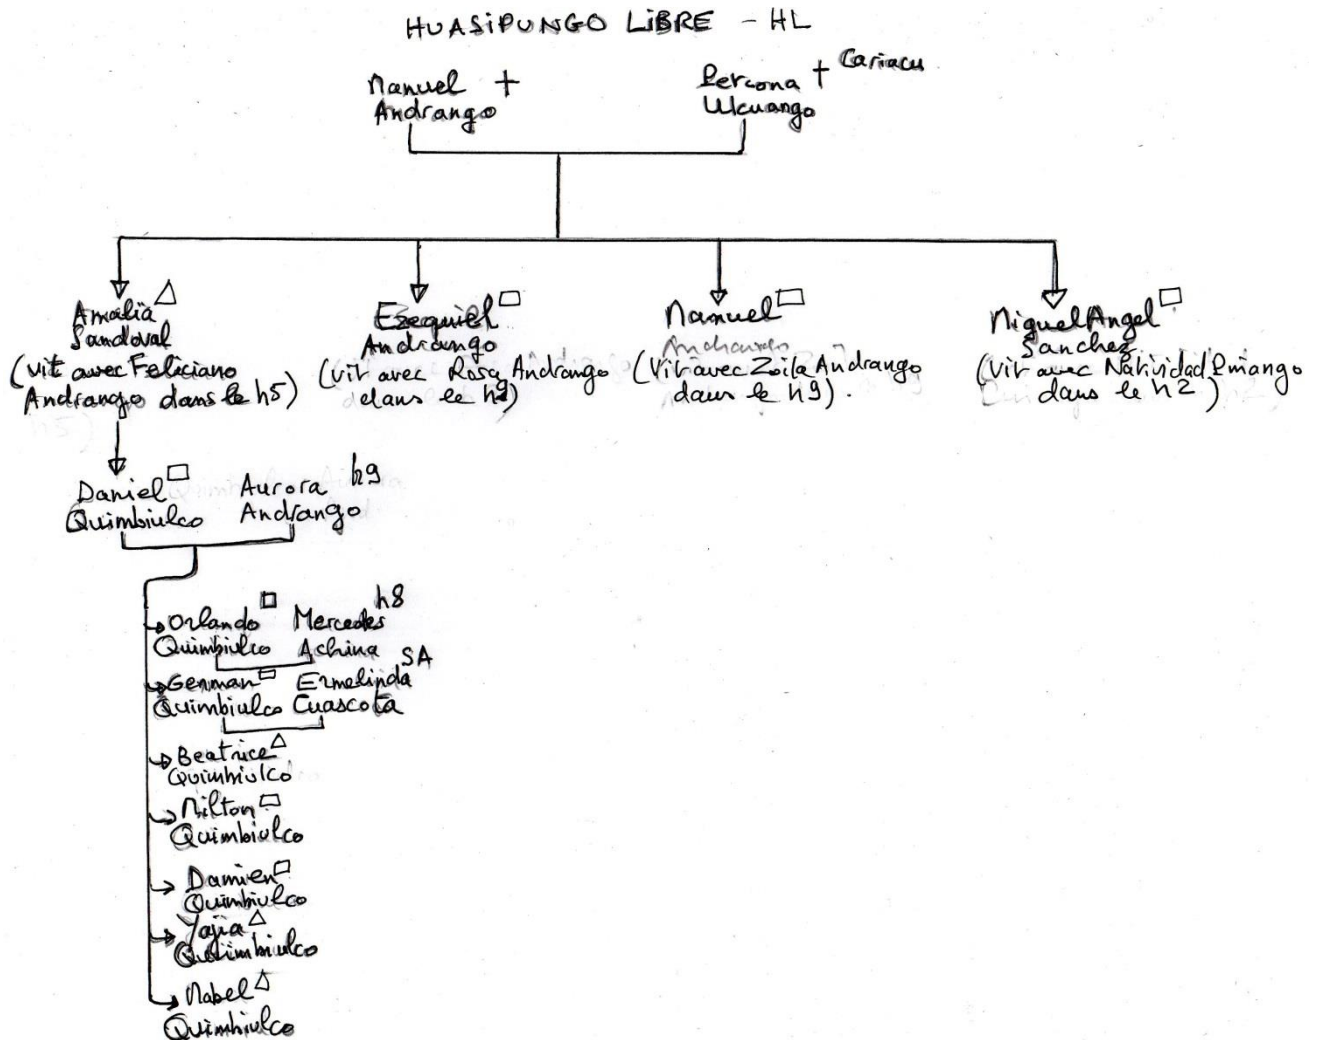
HUASIPUNGO LIBRE - HL

Manuel Andrango +

Percona Ulcuango + Cariacu

Amalia Sandoval (vit avec Feliciano Andrango dans le h5)

Esequiel Andrango (vit avec Rosa Andrango dans le h9)

Manuel Andrango (Vit avec Zoila Andrango dans le h9).

Miguel Angel Sanchez (vit avec Natividad Imango dans le h2)

Daniel Quimbiulco

Aurora Andrango h9

Orlando Quimbiulco

Mercedes Achina h8

German Quimbiulco

Ermelinda Cuascota SA

Beatrice Quimbiulco

Milton Quimbiulco

Damien Quimbiulco

Yajia Quimbiulco

Mabel Quimbiulco